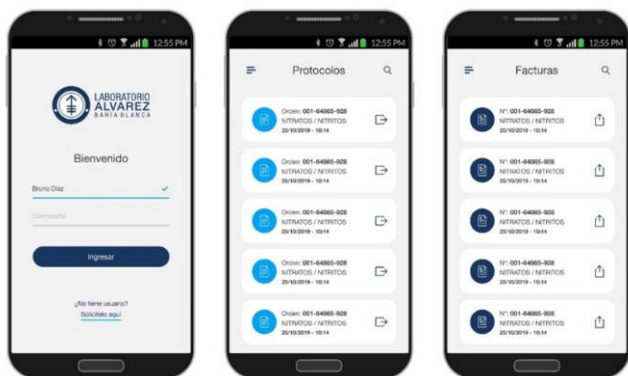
12:55 PM

LABORATORIO
ALVAREZ
BAHÍA BLANCA

Bienvenido

Bruno Diaz

Contraseña

Ingresar

¿No tiene usuario?
Solicítelo aquí

12:55 PM

Protocolos

Orden: 001-64665-928
NITRATOS / NITRITOS
20/10/2019 - 10:14

Orden: 001-64665-928
NITRATOS / NITRITOS
20/10/2019 - 10:14

Orden: 001-64665-928
NITRATOS / NITRITOS
20/10/2019 - 10:14

Orden: 001-64665-928
NITRATOS / NITRITOS
20/10/2019 - 10:14

Orden: 001-64665-928
NITRATOS / NITRITOS
20/10/2019 - 10:14

12:55 PM

Facturas

N°: 001-64665-928
NITRATOS / NITRITOS
20/10/2019 - 10:14

N°: 001-64665-928
NITRATOS / NITRITOS
20/10/2019 - 10:14

N°: 001-64665-928
NITRATOS / NITRITOS
20/10/2019 - 10:14

N°: 001-64665-928
NITRATOS / NITRITOS
20/10/2019 - 10:14

N°: 001-64665-928
NITRATOS / NITRITOS
20/10/2019 - 10:14